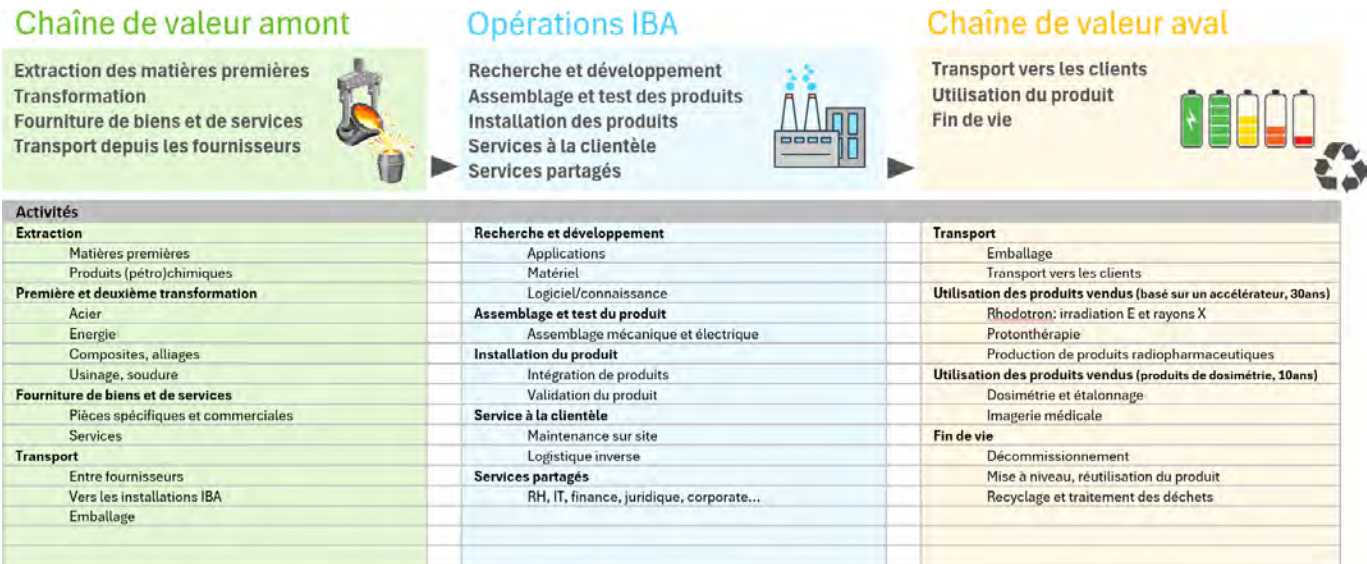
Chaîne de valeur amont

Extraction des matières premières
Transformation
Fourniture de biens et de services
Transport depuis les fournisseurs

Opérations IBA

Recherche et développement
Assemblage et test des produits
Installation des produits
Services à la clientèle
Services partagés

Chaîne de valeur aval

Transport vers les clients
Utilisation du produit
Fin de vie

Activités

Extraction
Matières premières
Produits (pétro)chimiques
Première et deuxième transformation
Acier
Energie
Composites, alliages
Usinage, soudure
Fourniture de biens et de services
Pièces spécifiques et commerciales
Services
Transport
Entre fournisseurs
Vers les installations IBA
Emballage

Recherche et développement
Applications
Matériel
Logiciel/connaissance
Assemblage et test du produit
Assemblage mécanique et électrique
Installation du produit
Intégration de produits
Validation du produit
Service à la clientèle
Maintenance sur site
Logistique inverse
Services partagés
RH, IT, finance, juridique, corporate...

Transport
Emballage
Transport vers les clients
Utilisation des produits vendus (basé sur un accélérateur, 30ans)
Rhodotron: irradiation E et rayons X
Protonthérapie
Production de produits radiopharmaceutiques
Utilisation des produits vendus (produits de dosimétrie, 10ans)
Dosimétrie et étalonnage
Imagerie médicale
Fin de vie
Décommissionnement
Mise à niveau, réutilisation du produit
Recyclage et traitement des déchets